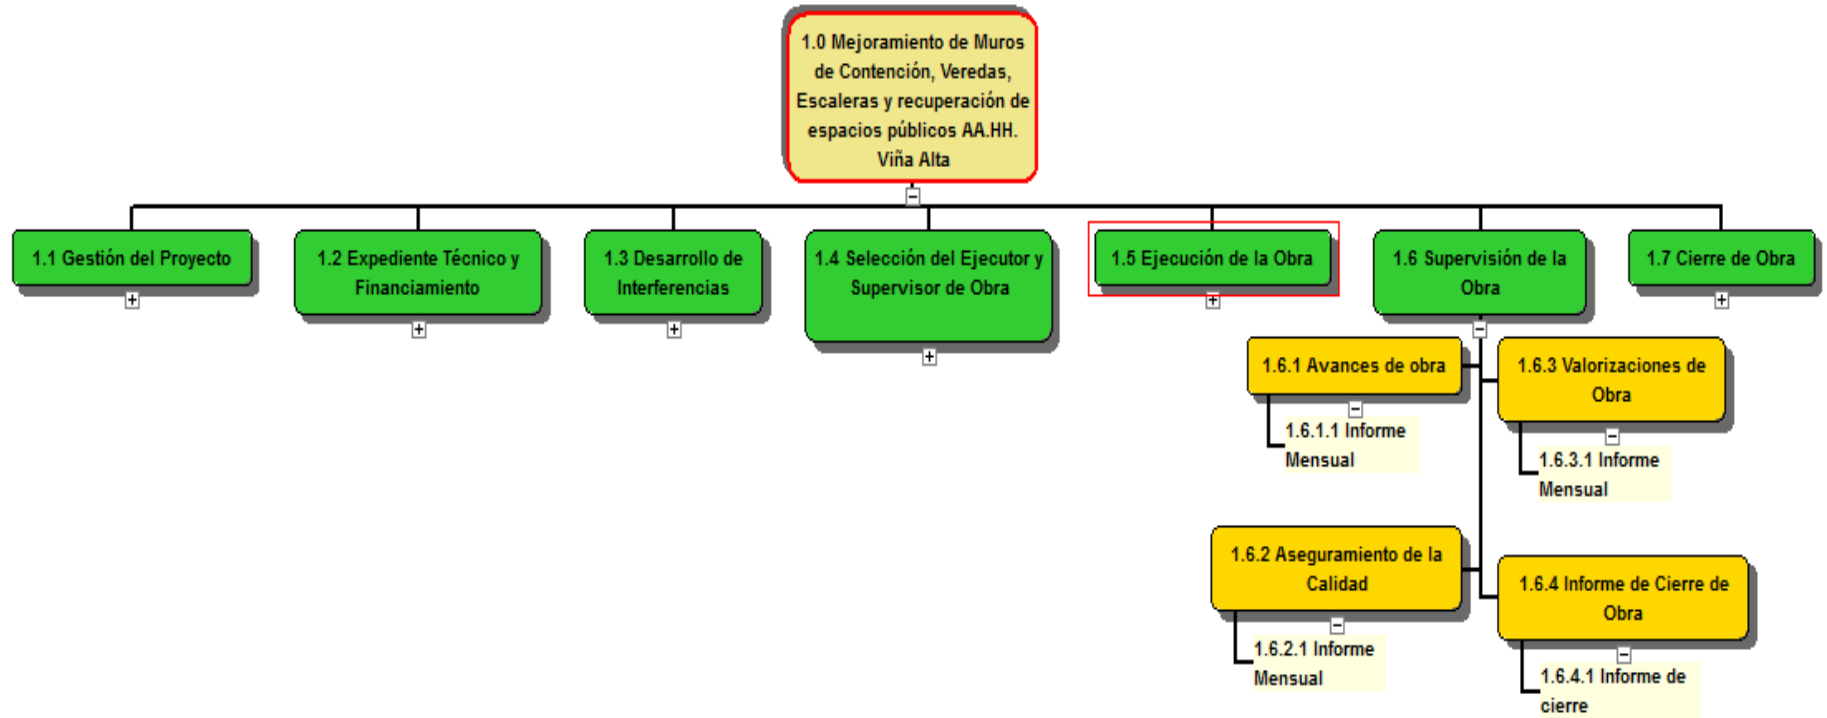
1.0 Mejoramiento de Muros de Contención, Veredas, Escaleras y recuperación de espacios públicos AA.HH. Viña Alta

1.1 Gestión del Proyecto

1.2 Expediente Técnico y Financiamiento

1.3 Desarrollo de Interferencias

1.4 Selección del Ejecutor y Supervisor de Obra

1.5 Ejecución de la Obra

1.6 Supervisión de la Obra

1.7 Cierre de Obra

1.6.1 Avances de obra

1.6.1.1 Informe Mensual

1.6.3 Valorizaciones de Obra

1.6.3.1 Informe Mensual

1.6.2 Aseguramiento de la Calidad

1.6.2.1 Informe Mensual

1.6.4 Informe de Cierre de Obra

1.6.4.1 Informe de cierre